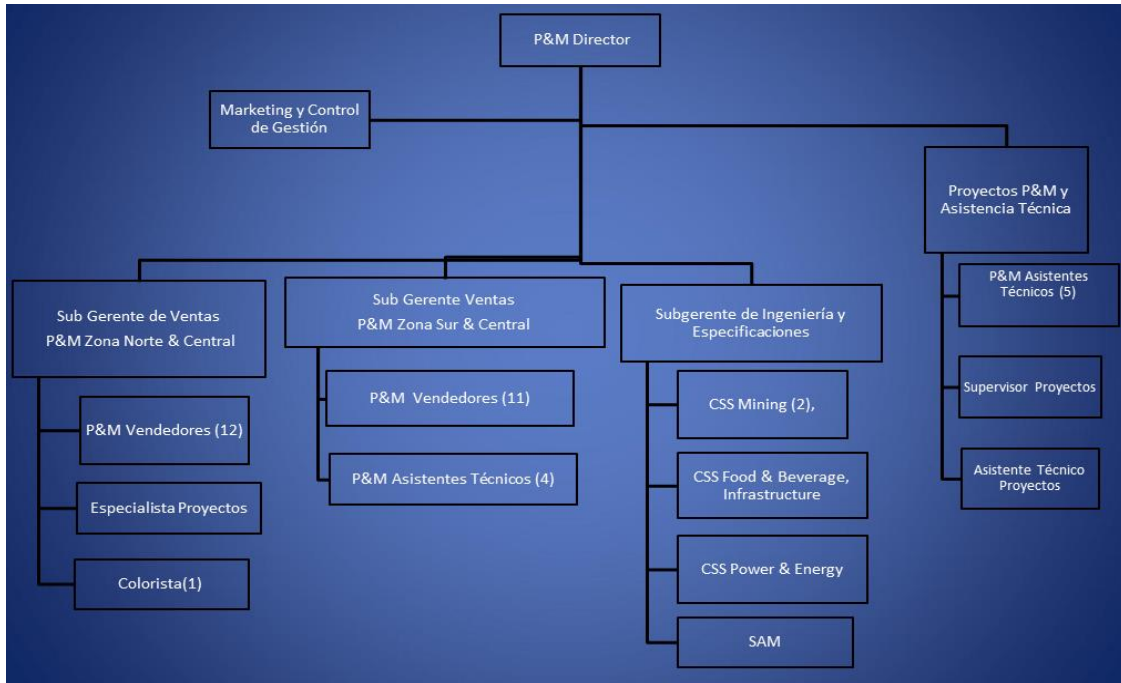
P&M Director

Marketing y Control de Gestión

Proyectos P&M y Asistencia Técnica

P&M Asistentes Técnicos (5)

Supervisor Proyectos

Asistente Técnico Proyectos

Sub Gerente de Ventas
P&M Zona Norte & Central

P&M Vendedores (12)

Especialista Proyectos

Colorista(1)

Sub Gerente Ventas
P&M Zona Sur & Central

P&M Vendedores (11)

P&M Asistentes Técnicos (4)

Subgerente de Ingeniería y Especificaciones

CSS Mining (2),

CSS Food & Beverage, Infrastructure

CSS Power & Energy

SAM